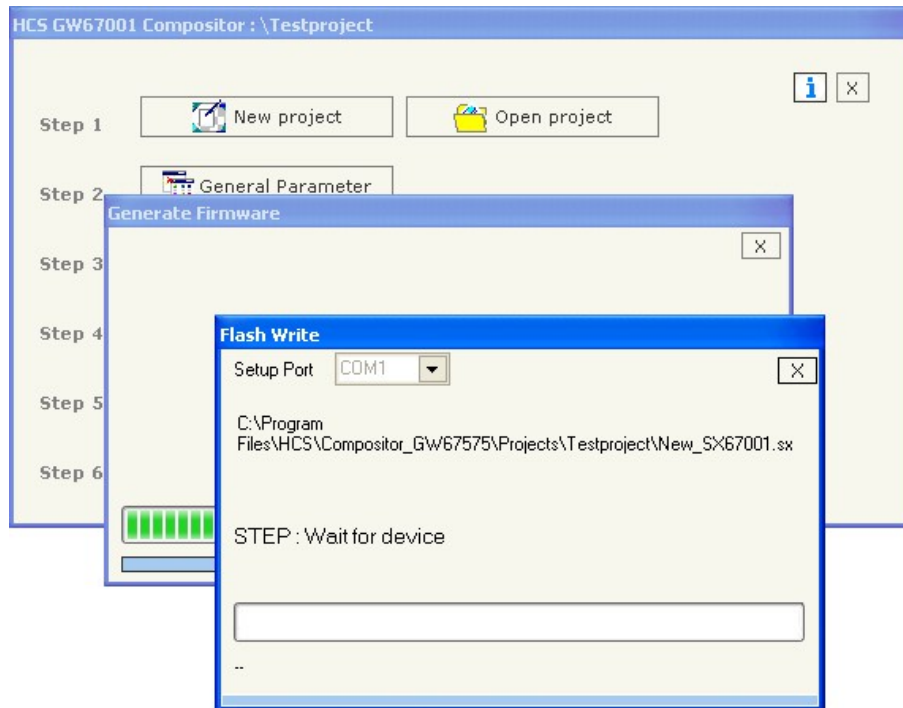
HCS GW67001 Compositor : \Testproject

i X

Step 1
New project
Open project

Step 2
General Parameter

Step 3

Step 4

Step 5

Step 6

Generate Firmware

X

Flash Write

Setup Port COM1

X

C:\Program Files\HCS\Compositor_GW67575\Projects\Testproject\New_SX67001.sx

STEP : Wait for device

..